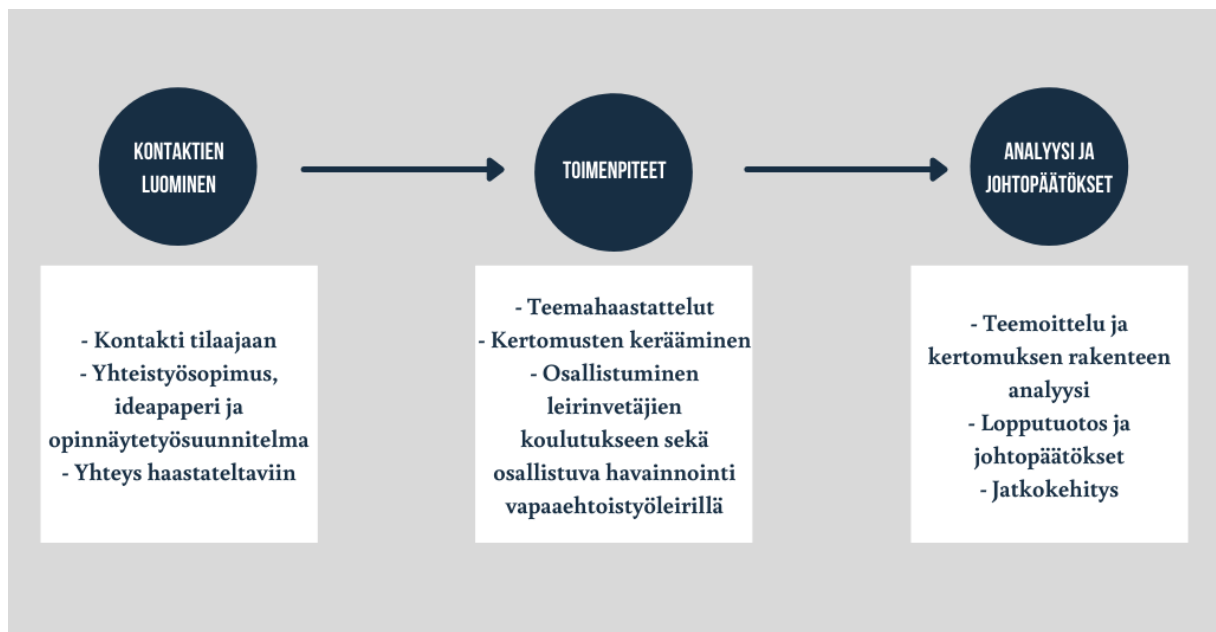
KONTAKTIEN LUOMINEN

- Kontakti tilaajaan
- Yhteistyösopimus, ideapaperi ja opinnäytetyösuunnitelma
- Yhteys haastateltaviin

TOIMENPITEET

- Teemahaastattelut
- Kertomusten kerääminen
- Osallistuminen leirinvetäjien koulutukseen sekä osallistuva havainnointi vapaaehtoistyöleirillä

ANALYYSI JA JOHTOPÄÄTÖKSET

- Teemoittelu ja kertomuksen rakenteen analyysi
- Lopputuotos ja johtopäätökset
- Jatkokehitys